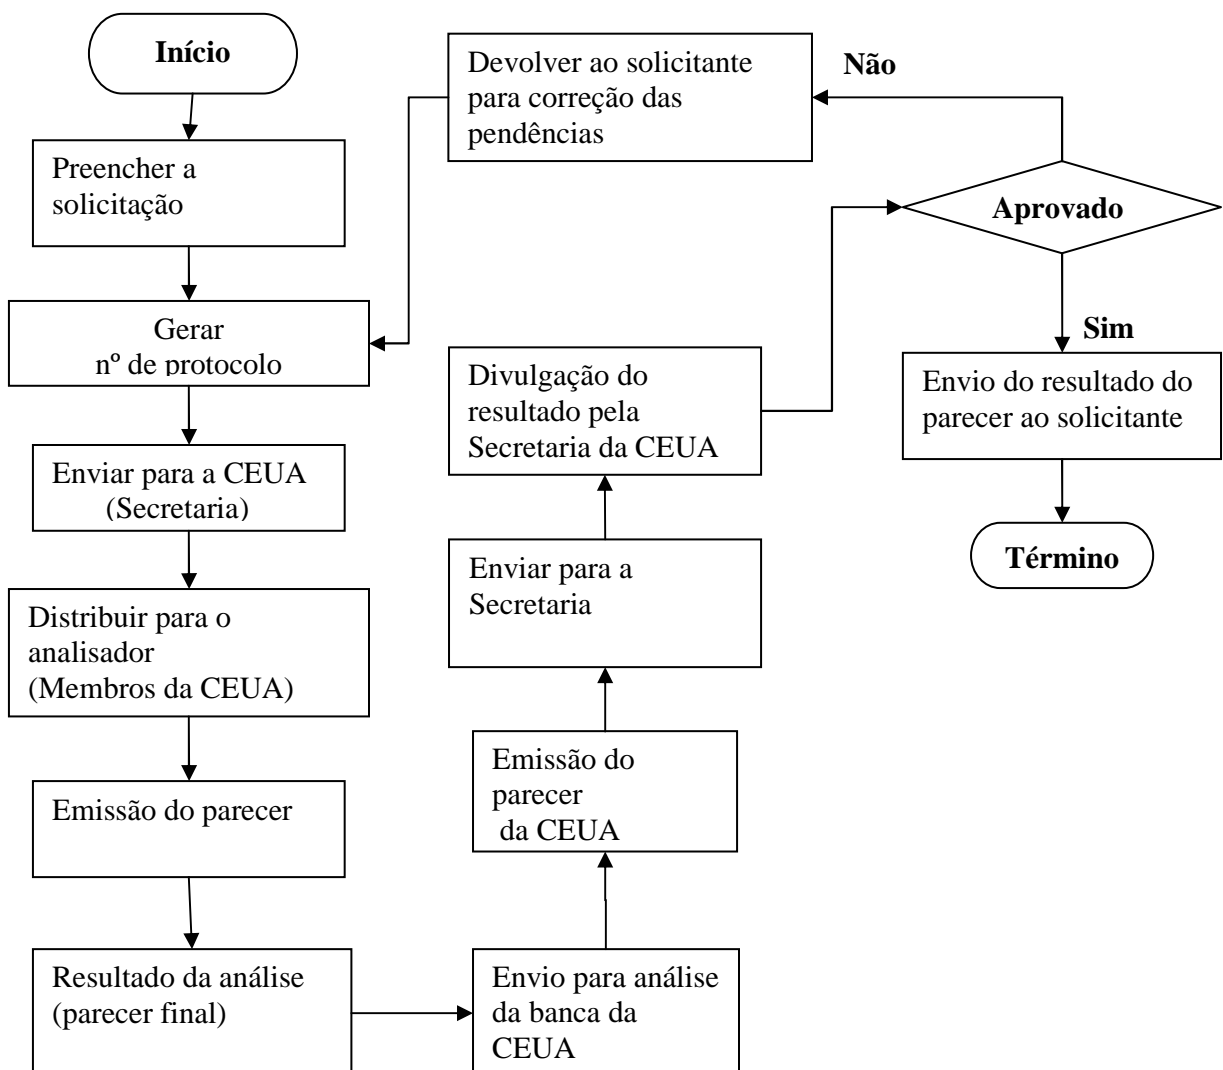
Início

Preencher a solicitação

Gerar nº de protocolo

Enviar para a CEUA (Secretaria)

Distribuir para o analisador (Membros da CEUA)

Emissão do parecer

Resultado da análise (parecer final)

Envio para análise da banca da CEUA

Emissão do parecer da CEUA

Enviar para a Secretaria

Divulgação do resultado pela Secretaria da CEUA

Devolver ao solicitante para correção das pendências

Não

Aprovado

Sim

Envio do resultado do parecer ao solicitante

Término